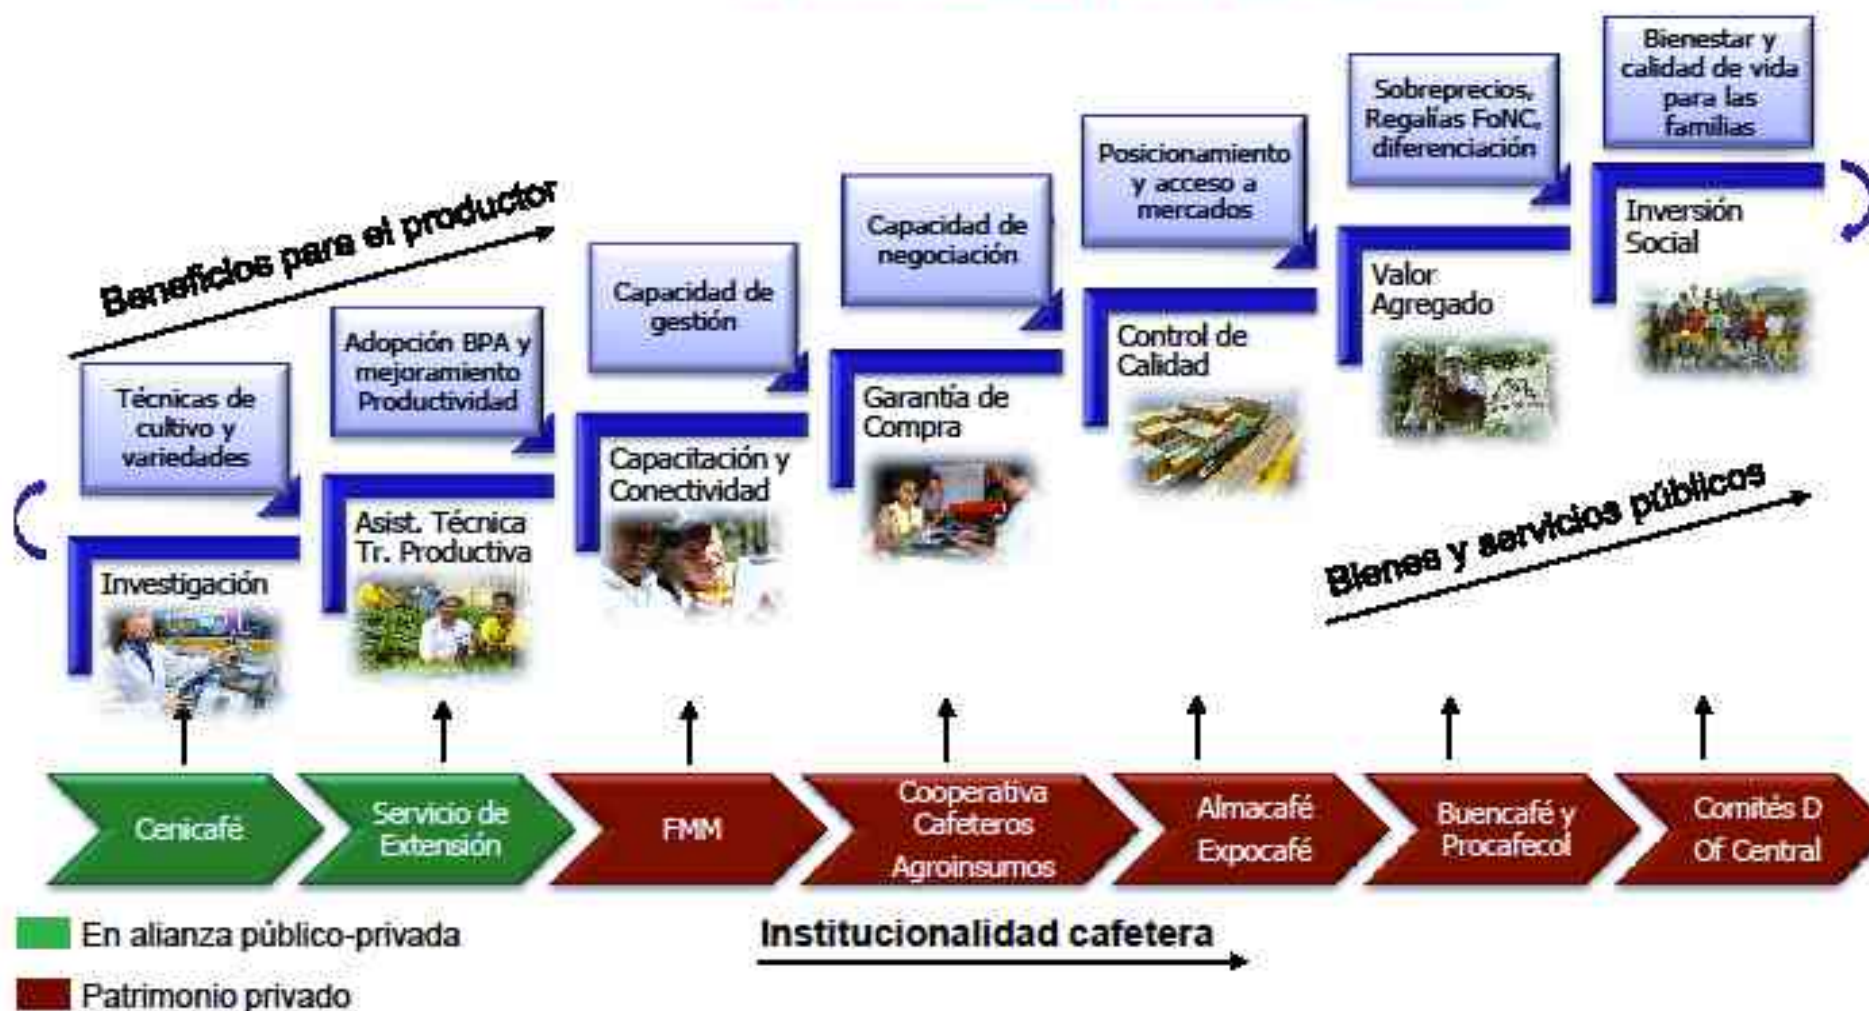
Beneficios para el productor

Técnicas de cultivo y variedades

Investigación

Adopción BPA y mejoramiento Productividad

Asist. Técnica Tr. Productiva

Capacidad de gestión

Capacitación y Conectividad

Capacidad de negociación

Garantía de Compra

Posicionamiento y acceso a mercados

Control de Calidad

Sobreprecios, Regalías FoNC, diferenciación

Valor Agregado

Bienestar y calidad de vida para las familias

Inversión Social

Bienes y servicios públicos

Cenicafé

Servicio de Extensión

FMM

Cooperativa Cafeteros Agroinsumos

Almacafé Expocafé

Buencafé y Procafecol

Comités D Of Central

En alianza público-privada

Patrimonio privado

Institucionalidad cafetera